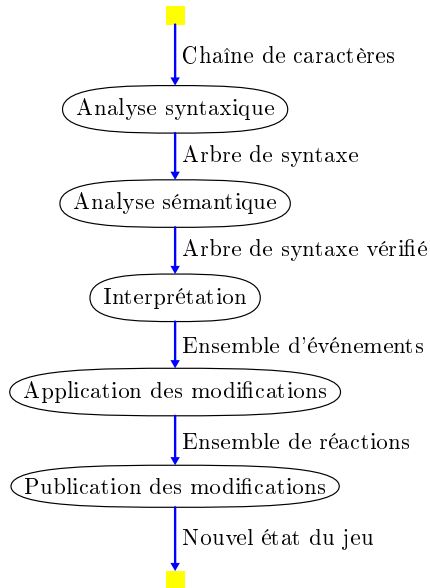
Chaîne de caractères

Analyse syntaxique

Arbre de syntaxe

Analyse sémantique

Arbre de syntaxe vérifié

Interprétation

Ensemble d'événements

Application des modifications

Ensemble de réactions

Publication des modifications

Nouvel état du jeu